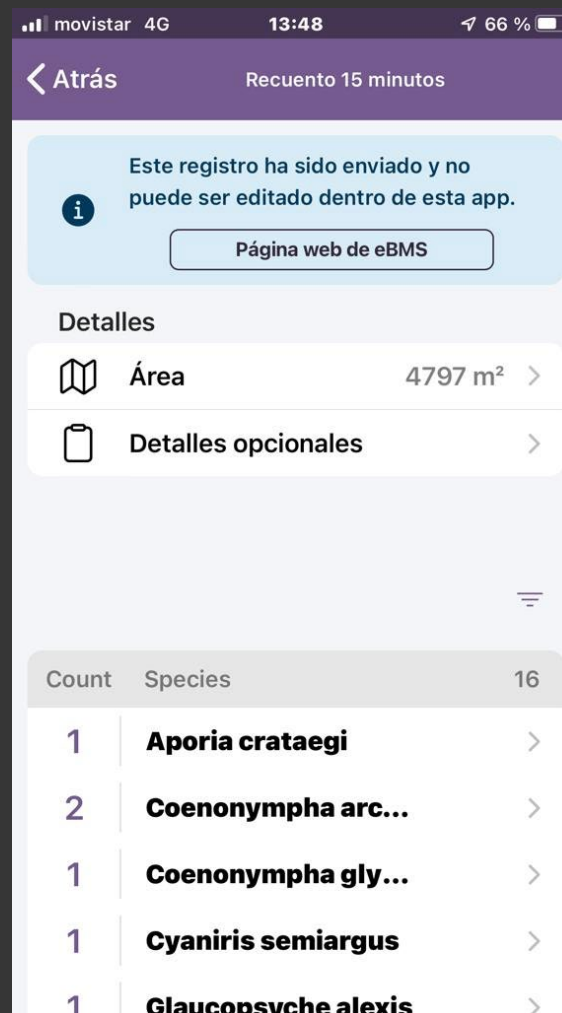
movistar 4G 13:48 66 %

Atrás Recuento 15 minutos

Este registro ha sido enviado y no puede ser editado dentro de esta app.

Página web de eBMS

Detalles

Área 4797 m²

Detalles opcionales

| Count | Species | 16 |
|---|---|---|
| 1 | Aporia crataegi | |
| 2 | Coenonympha arc... | |
| 1 | Coenonympha gly... | |
| 1 | Cyaniris semiargus | |
| 1 | Glaucopsyche alexis | |